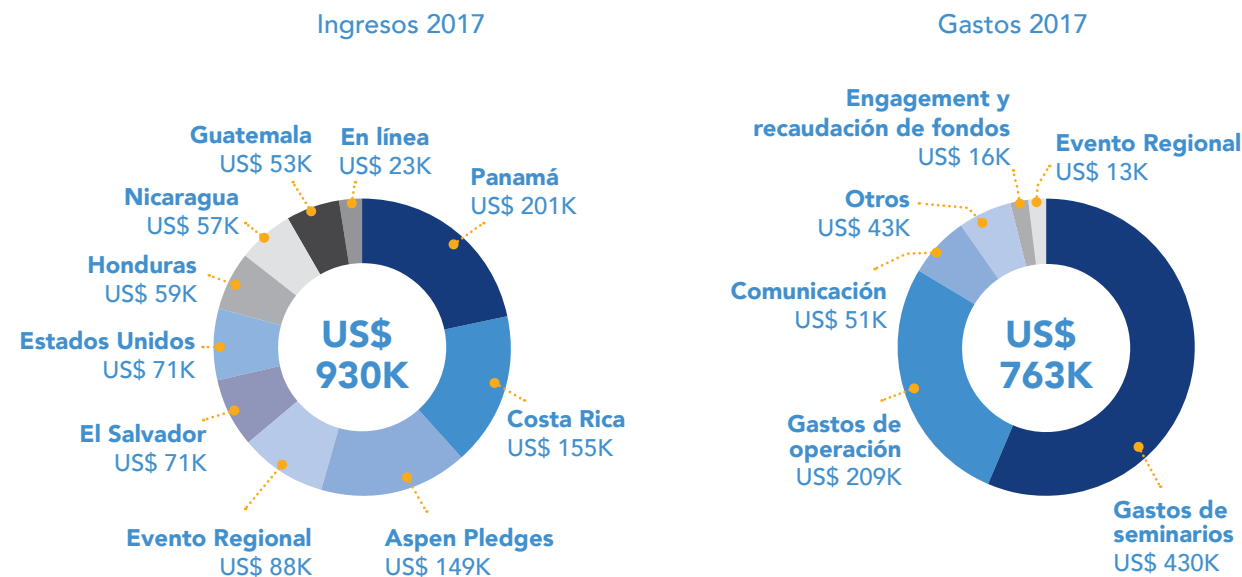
Ingresos 2017

Guatemala
US$ 53K

En línea
US$ 23K

Panamá
US$ 201K

Nicaragua
US$ 57K

Honduras
US$ 59K

Estados Unidos
US$ 71K

US$
930K

El Salvador
US$ 71K

Costa Rica
US$ 155K

Evento Regional
US$ 88K

Aspen Pledges
US$ 149K

Gastos 2017

Engagement y
recaudación de fondos
US$ 16K

Evento Regional
US$ 13K

Otros
US$ 43K

Comunicación
US$ 51K

US$
763K

Gastos de
operación
US$ 209K

Gastos de
seminarios
US$ 430K